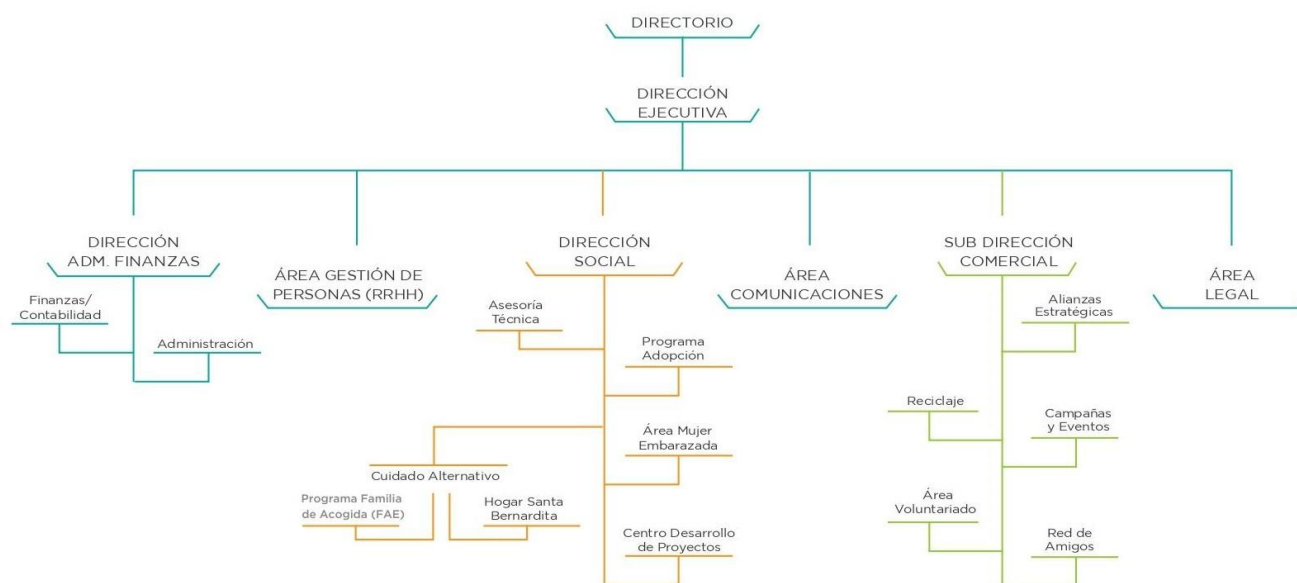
DIRECTORIO

DIRECCIÓN EJECUTIVA

DIRECCIÓN ADM. FINANZAS

Finanzas/ Contabilidad

Administración

ÁREA GESTIÓN DE PERSONAS (RRHH)

DIRECCIÓN SOCIAL

Asesoría Técnica

Programa Adopción

Área Mujer Embarazada

Cuidado Alternativo

Programa Familia de Acogida (FAE)

Hogar Santa Bernardita

Centro Desarrollo de Proyectos

ÁREA COMUNICACIONES

SUB DIRECCIÓN COMERCIAL

Alianzas Estratégicas

Reciclaje

Campañas y Eventos

Área Voluntariado

Red de Amigos

ÁREA LEGAL